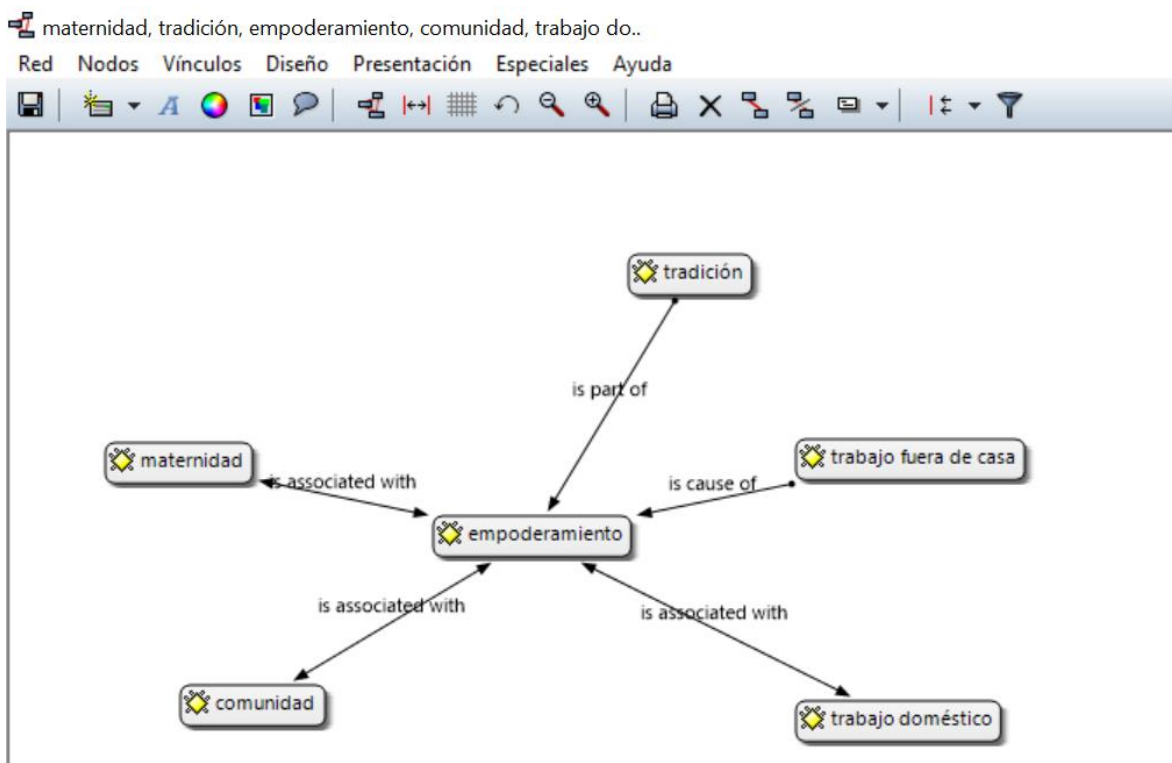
maternidad, tradición, empoderamiento, comunidad, trabajo do..

Red Nodos Vínculos Diseño Presentación Especiales Ayuda

tradición

is part of

maternidad

is associated with

trabajo fuera de casa

is cause of

empoderamiento

is associated with

is associated with

comunidad

trabajo doméstico